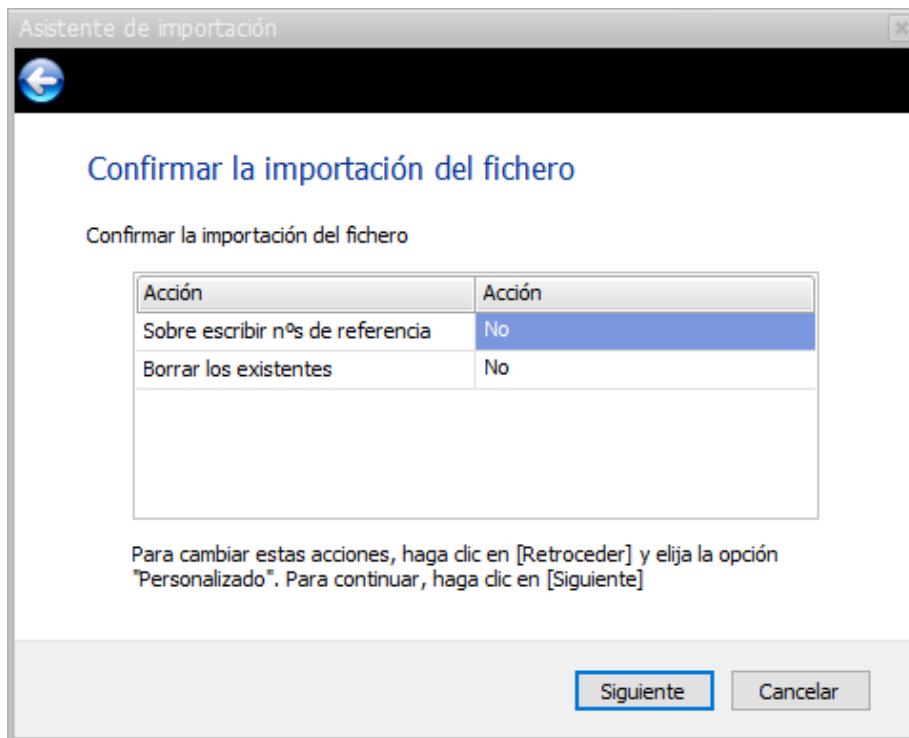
Asistente de importación

Confirmar la importación del fichero

Confirmar la importación del fichero

| Acción | Acción |
|---|---|
| Sobre escribir nºs de referencia | No |
| Borrar los existentes | No |

Para cambiar estas acciones, haga clic en [Retroceder] y elija la opción "Personalizado". Para continuar, haga clic en [Siguiente]

Siguiente

Cancelar